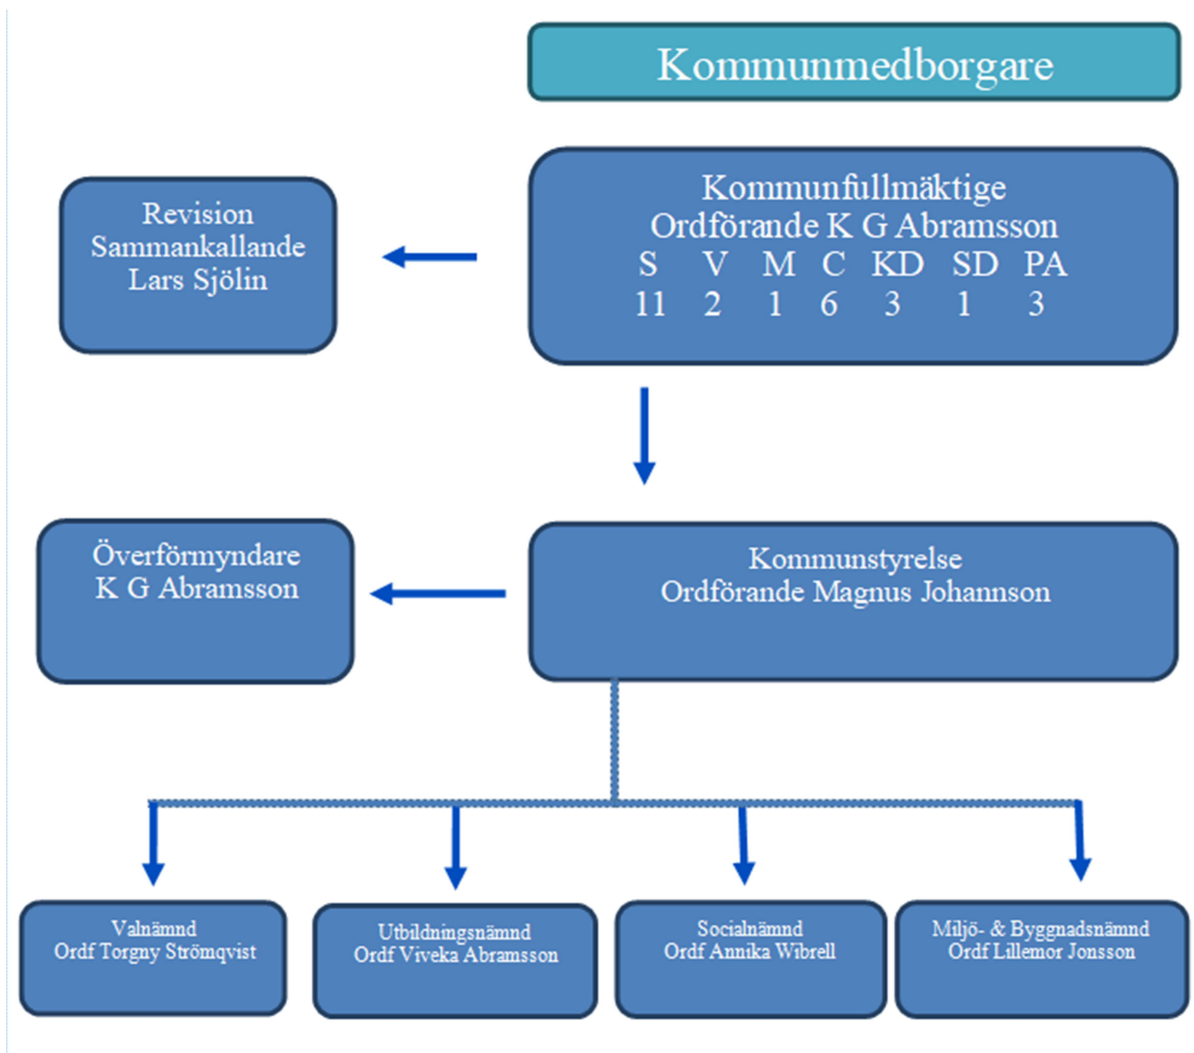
Kommunmedborgare

Revision
Sammankallande
Lars Sjölin

Kommunfullmäktige
Ordförande K G Abramsson

| S | V | M | C | KD | SD | PA |
|---|---|---|---|---|---|---|
| 11 | 2 | 1 | 6 | 3 | 1 | 3 |

Överförmyndare
K G Abramsson

Kommunstyrelse
Ordförande Magnus Johannson

Valnämnd
Ordf Torgny Strömqvist

Utbildningsnämnd
Ordf Viveka Abramsson

Socialnämnd
Ordf Annika Wibrell

Miljö- & Byggnadsnämnd
Ordf Lillemor Jonsson